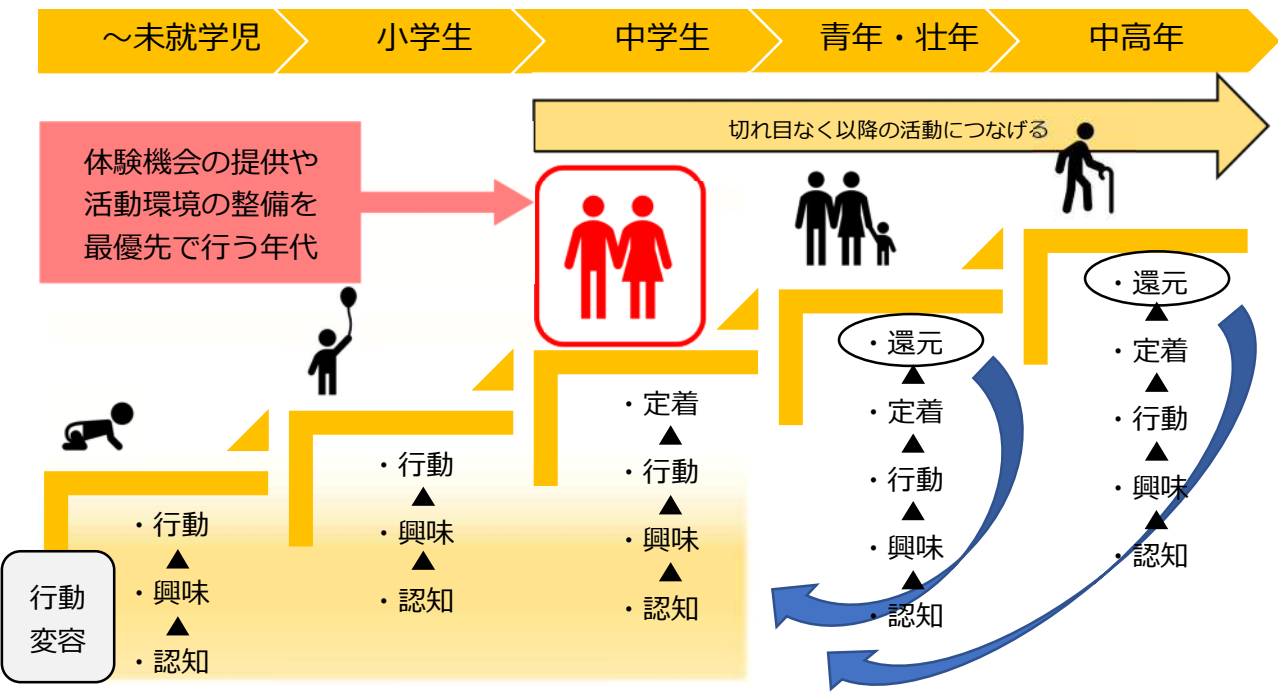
～未就学児　小学生　中学生　青年・壮年　中高年

切れ目なく以降の活動につなげる

体験機会の提供や活動環境の整備を最優先で行う年代

行動変容

・行動
▲
・興味
▲
・認知

・行動
▲
・興味
▲
・認知

・定着
▲
・行動
▲
・興味
▲
・認知

・還元
▲
・定着
▲
・行動
▲
・興味
▲
・認知

・還元
▲
・定着
▲
・行動
▲
・興味
▲
・認知